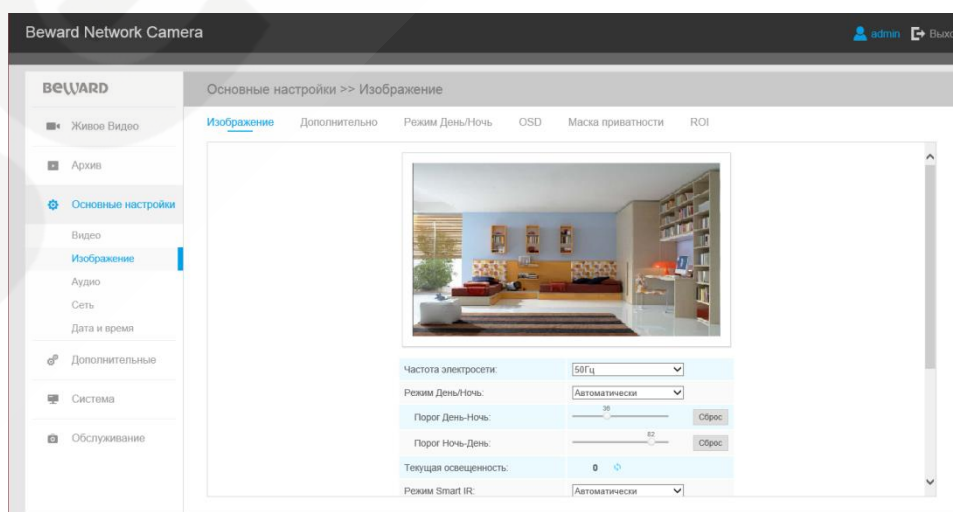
Beward Network Camera

admin Выхо

BEWARD

Живое Видео

Архив

Основные настройки

Видео

Изображение

Аудио

Сеть

Дата и время

Дополнительные

Система

Обслуживание

Основные настройки >> Изображение

Изображение Дополнительно Режим День/Ночь OSD Маска приватности ROI

Частота электросети: 50Гц

Режим День/Ночь: Автоматически

Порог День-Ночь: 36 Сброс

Порог Ночь-День: 82 Сброс

Текущая освещенность: 0

Режим Smart IR: Автоматически